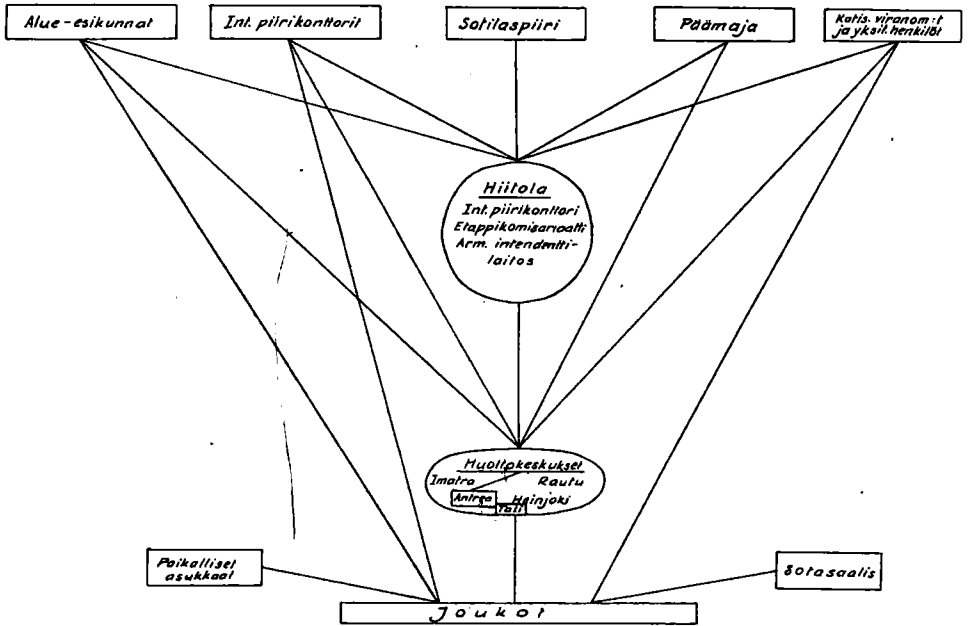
Alue-esikunnat

Int. piirikonttorit

Sotilaspiiri

Päämaja

Kotis. viranom:t ja yksit. henkilöt

Hiitola
Int. piirikonttori
Etappikomisariaatti
Arm. intendenttilaitos

Huoltokeskukset
Imatra
Rautu
Antrea
Heinjoki
Tali

Paikalliset asukkaat

Sotasaalis

Joukot